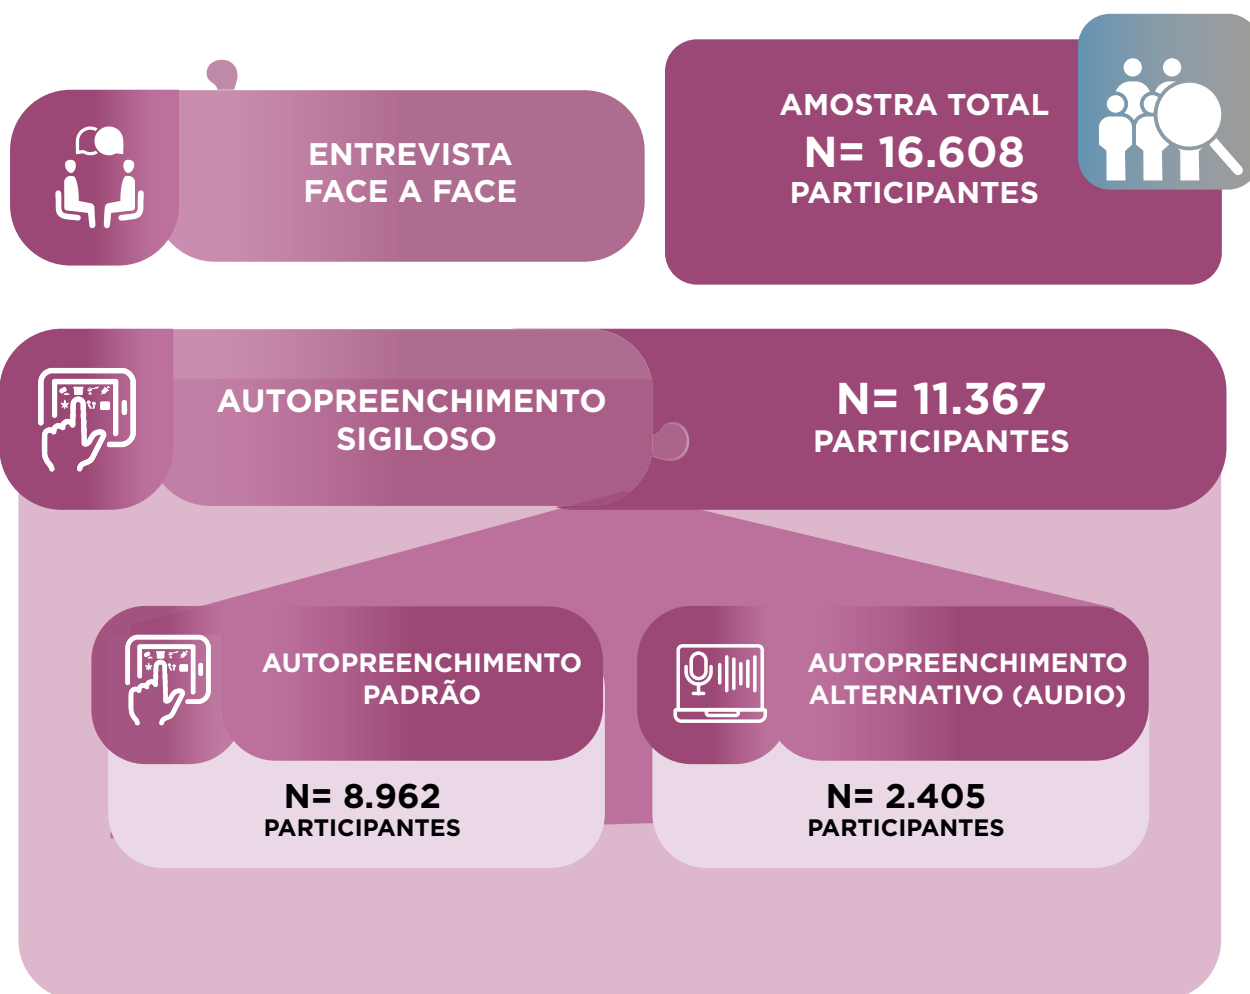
ENTREVISTA FACE A FACE

AMOSTRA TOTAL
N= 16.608
PARTICIPANTES

AUTOPREENCHIMENTO SIGILOSO

N= 11.367
PARTICIPANTES

AUTOPREENCHIMENTO PADRÃO

N= 8.962
PARTICIPANTES

AUTOPREENCHIMENTO ALTERNATIVO (AUDIO)

N= 2.405
PARTICIPANTES